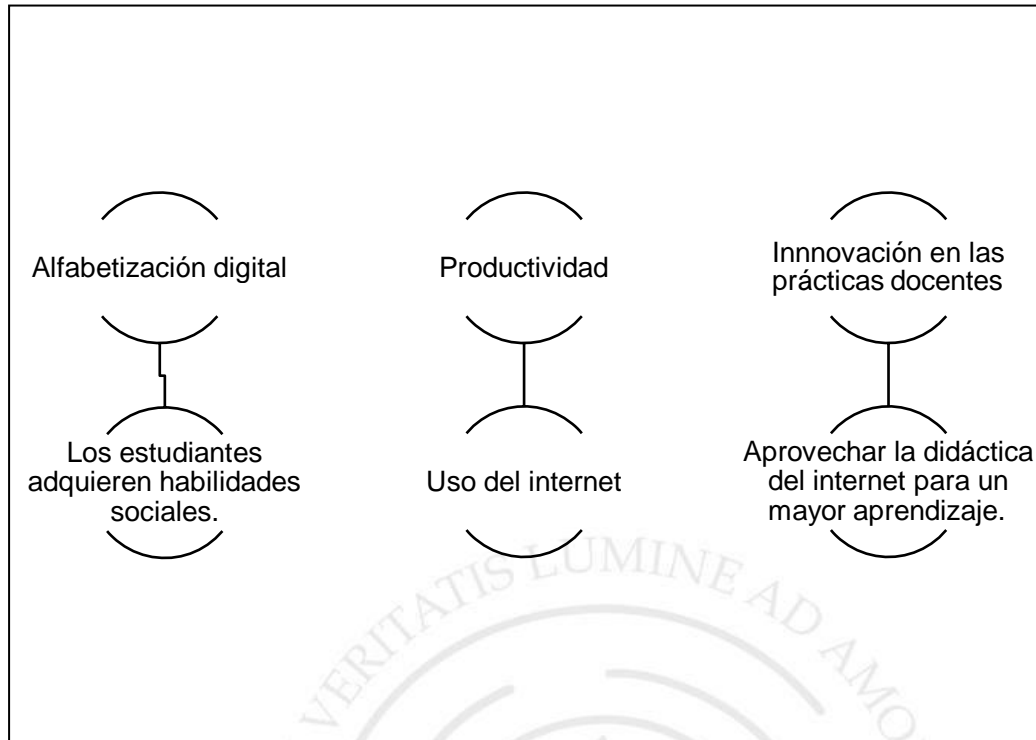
Alfabetización digital

Los estudiantes adquieren habilidades sociales.

Productividad

Uso del internet

Innnovación en las prácticas docentes

Aprovechar la didáctica del internet para un mayor aprendizaje.

VERITATIS LUMINE AD AMO